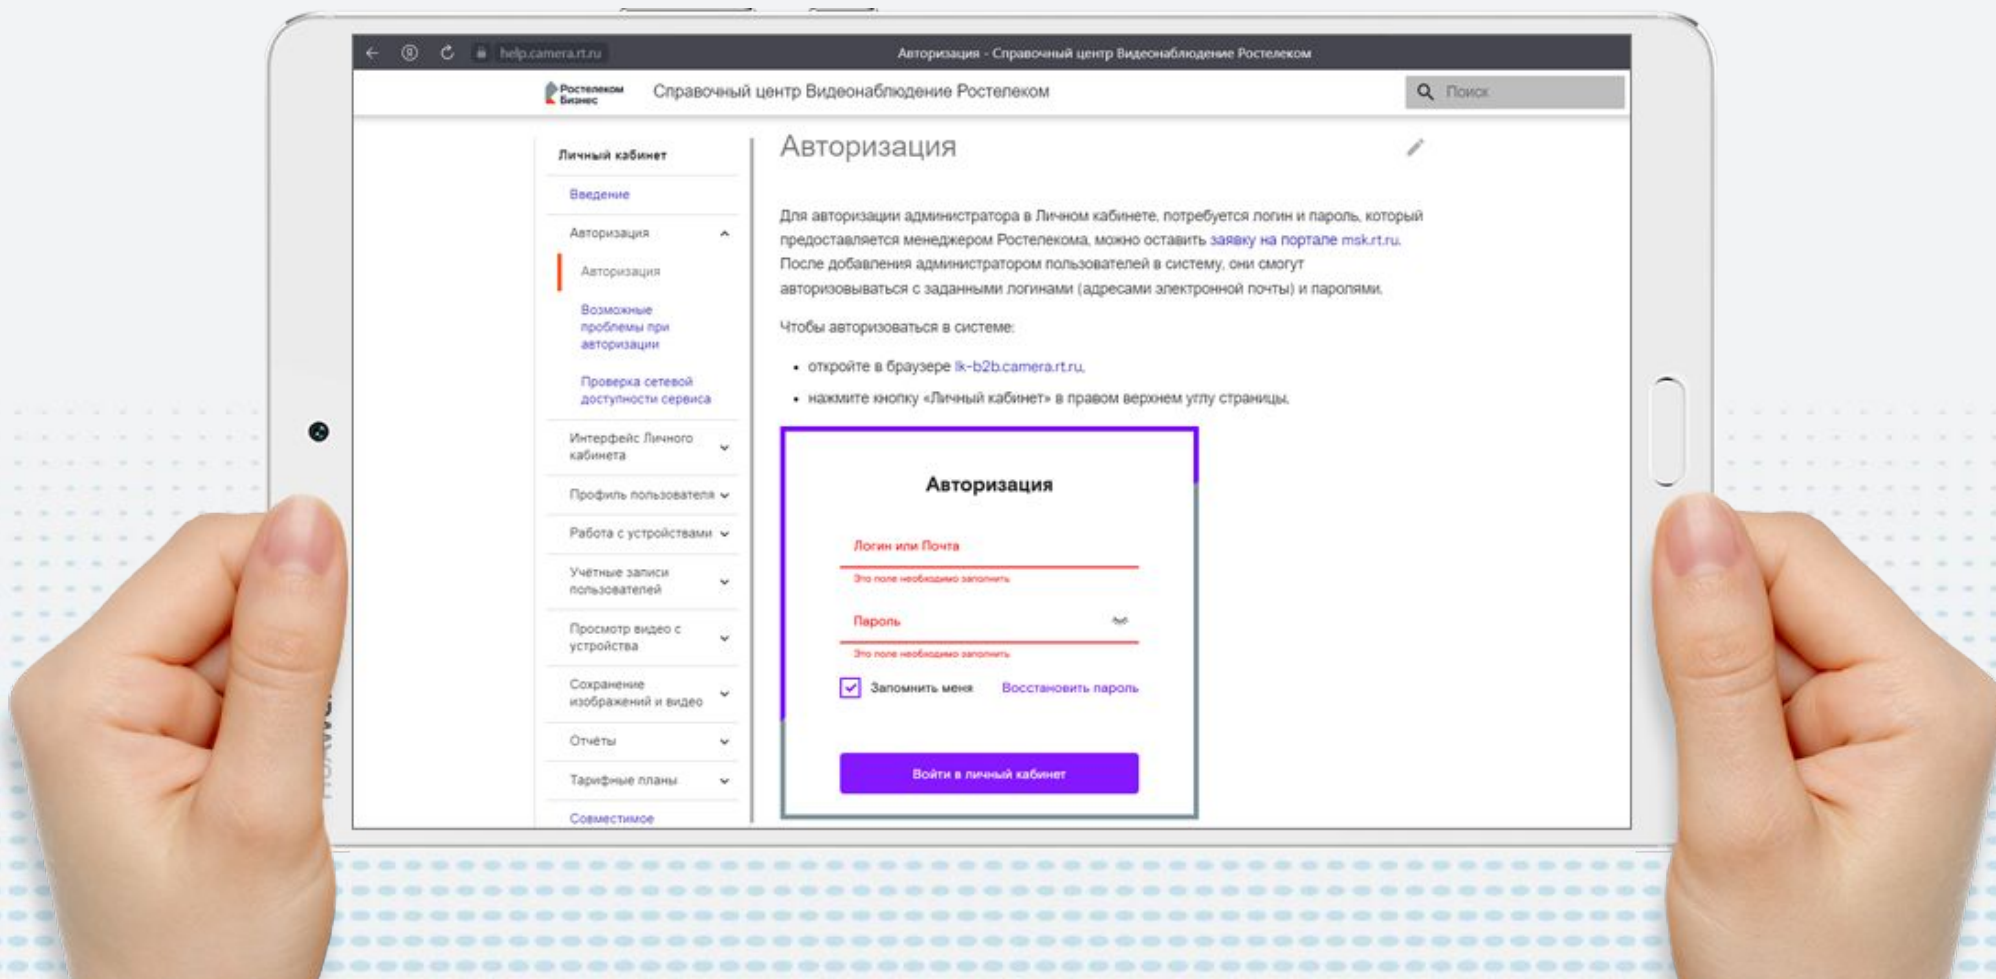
help.camera.rt.ru

Авторизация - Справочный центр Видеонаблюдение Ростелеком

Ростелеком Бизнес

Справочный центр Видеонаблюдение Ростелеком

Поиск

Личный кабинет

Введение

Авторизация

Авторизация

Возможные проблемы при авторизации

Проверка сетевой доступности сервиса

Интерфейс Личного кабинета

Профиль пользователя

Работа с устройствами

Учётные записи пользователей

Просмотр видео с устройства

Сохранение изображений и видео

Отчёты

Тарифные планы

Совместимое

Авторизация

Для авторизации администратора в Личном кабинете, потребуется логин и пароль, который предоставляется менеджером Ростелекома, можно оставить заявку на портале msk.rt.ru. После добавления администратором пользователей в систему, они смогут авторизовываться с заданными логинами (адресами электронной почты) и паролями.

Чтобы авторизоваться в системе:

• откройте в браузере lk-b2b.camera.rt.ru,

• нажмите кнопку «Личный кабинет» в правом верхнем углу страницы.

Авторизация

Логин или Почта

Это поле необходимо заполнить

Пароль

Это поле необходимо заполнить

Запомнить меня

Восстановить пароль

Войти в личный кабинет